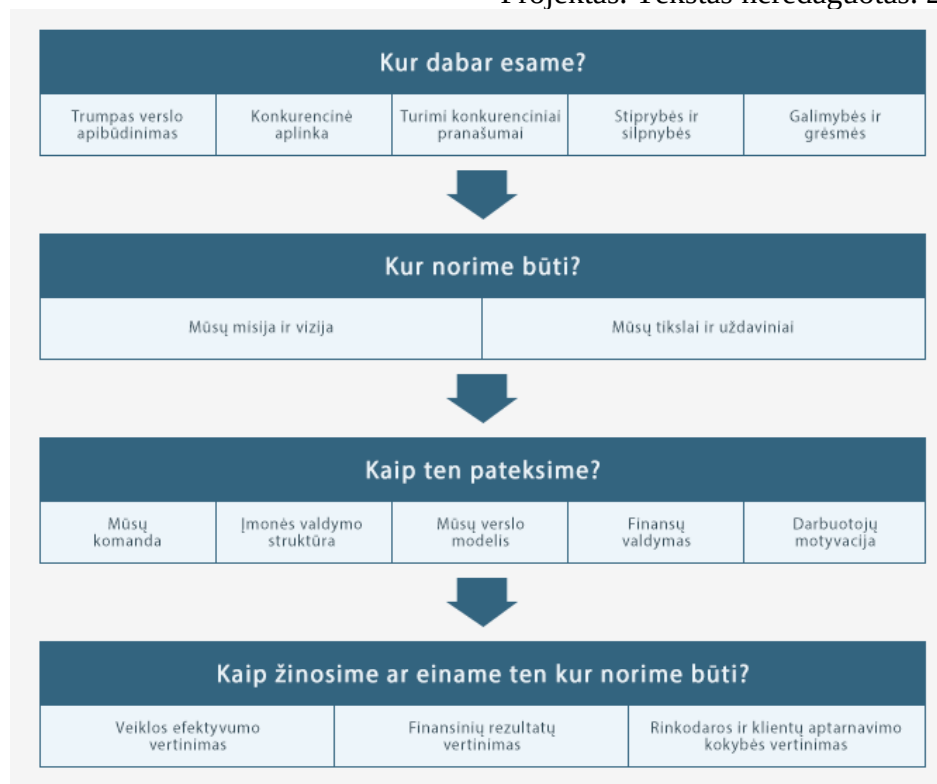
Projektas. Tekstas neredaguotas. 2

Kur dabar esame?

| Trumpas verslo apibūdinimas | Konkurencinė aplinka | Turimi konkurenciniai pranašumai | Stiprybės ir silpnybės | Galimybės ir grėsmės |
|---|---|---|---|---|

Kur norime būti?

| Mūsų misija ir vizija | Mūsų tikslai ir uždaviniai |
|---|---|

Kaip ten pateksime?

| Mūsų komanda | Įmonės valdymo struktūra | Mūsų verslo modelis | Finansų valdymas | Darbuotojų motyvacija |
|---|---|---|---|---|

Kaip žinosime ar einame ten kur norime būti?

| Veiklos efektyvumo vertinimas | Finansinių rezultatų vertinimas | Rinkodaros ir klientų aptarnavimo kokybės vertinimas |
|---|---|---|